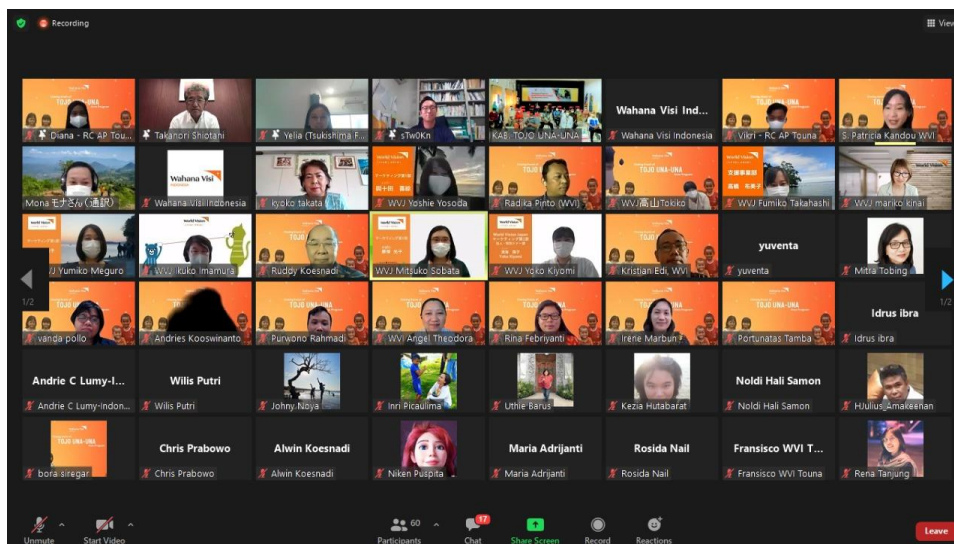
Recording

View

Diana - RC AP Tou...

Takanori Shiotani

Yelia (Tsukishima F...

sTw0Kn

KAB. TOJO UNA-UNA

Wahana Visi Ind...

Wahana Visi Indonesia

Vikri - RC AP Touna

S. Patricia Kandou WVI

Mona モナさん（通訳）

Wahana Visi Indonesia

kyoko takata

WVJ Yoshie Yosoda

Radika Pinto (WVI)

WVJ高山Tokiko

WVJ Fumiko Takahashi

WVJ mariko kinai

WVJ Yumiko Meguro

WVJ Kuko Imamura

Ruddy Koesnadi

WVJ Mitsuko Sobata

WVJ Yoko Kiyomi

Kristian Edi, WVI

yuventa

yuventa

Mitra Tobing

1/2

1/2

vanda pollo

Andries Kooswinanto

Purwono Rahmadi

WVI Angel Theodora

Rina Febriyanti

Irene Marbun

Portunatas Tamba

Idrus ibra

Idrus ibra

Andrie C Lumy-I...

Andrie C Lumy-Indon...

Wilis Putri

Wilis Putri

Johny Noya

Inri Picaulima

Uthie Barus

Kezia Hutabarat

Noldi Hali Samon

Noldi Hali Samon

HJulius_Amakeenan

bora siregar

Chris Prabowo

Chris Prabowo

Alwin Koesnadi

Alwin Koesnadi

Niken Puspita

Maria Adrijanti

Maria Adrijanti

Rosida Nail

Rosida Nail

Fransisco WVI T...

Fransisco WVI Touna

Rena Tanjung

Unmute

Start Video

60

Participants

17

Chat

Share Screen

Record

Reactions

Leave